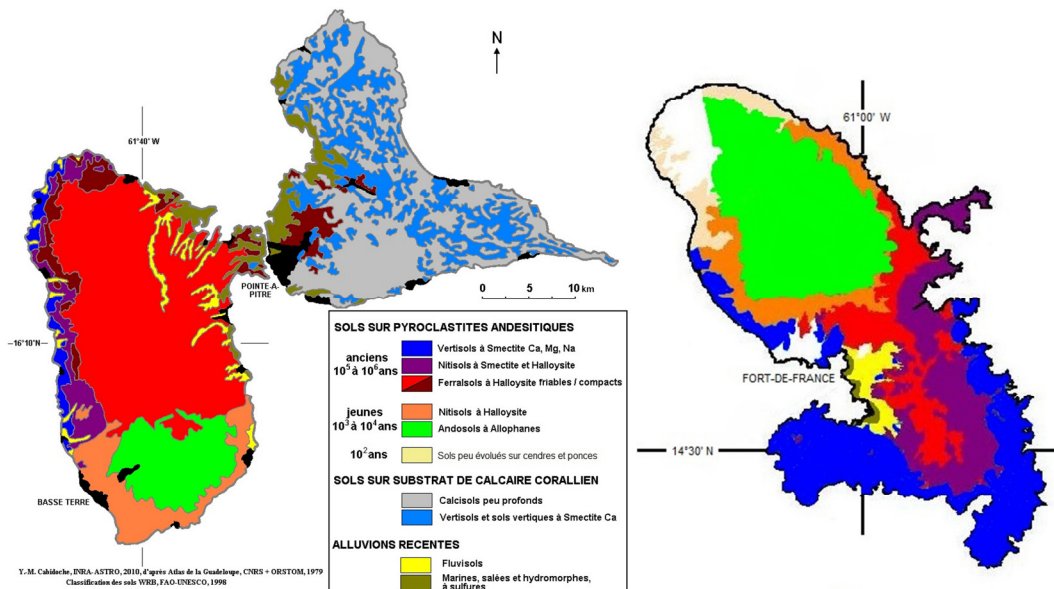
N

61°40' W

POINTE-A-PITRE

0 5 10 km

—16°10'N—

BASSE TERRE

SOLS SUR PYROCLASTITES ANDESITIQUES

anciens $10^5$ à $10^6$ ans

Vertisols à Smectite Ca, Mg, Na

Nitisols à Smectite et Halloysite

Ferralsols à Halloysite friables / compacts

jeunes $10^3$ à $10^4$ ans

Nitisols à Halloysite

Andosols à Allophanes

$10^2$ ans

Sols peu évolués sur cendres et ponces

SOLS SUR SUBSTRAT DE CALCAIRE CORALLIEN

Calcisols peu profonds

Vertisols et sols vertiques à Smectite Ca

ALLUVIONS RECENTES

Fluvisols

Marines, salées et hydromorphes, à sulfures

Y.-M. Cabidoche, INRA-ASTRO, 2010, d'après Atlas de la Guadeloupe, CNRS + ORSTOM, 1979
Classification des sols WRB, FAO-UNESCO, 1998

61°00' W

FORT-DE-FRANCE

14°30' N